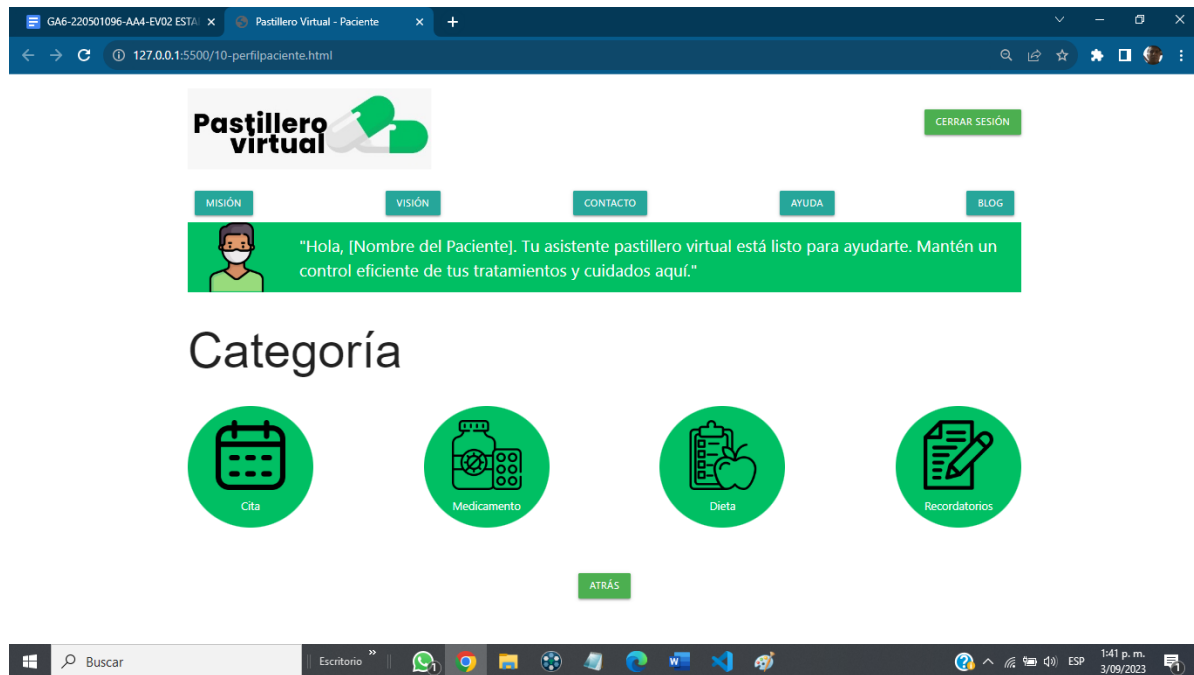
GA6-220501096-AA4-EV02 ESTA ×
Pastillero Virtual - Paciente ×
+
127.0.0.1:5500/10-perfilpaciente.html

Pastillero virtual

CERRAR SESIÓN

MISIÓN
VISIÓN
CONTACTO
AYUDA
BLOG

"Hola, [Nombre del Paciente]. Tu asistente pastillero virtual está listo para ayudarte. Mantén un control eficiente de tus tratamientos y cuidados aquí."

Categoría

Cita
Medicamento
Dieta
Recordatorios

ATRÁS

Buscar
Escritorio
ESP
1:41 p. m.
3/09/2023